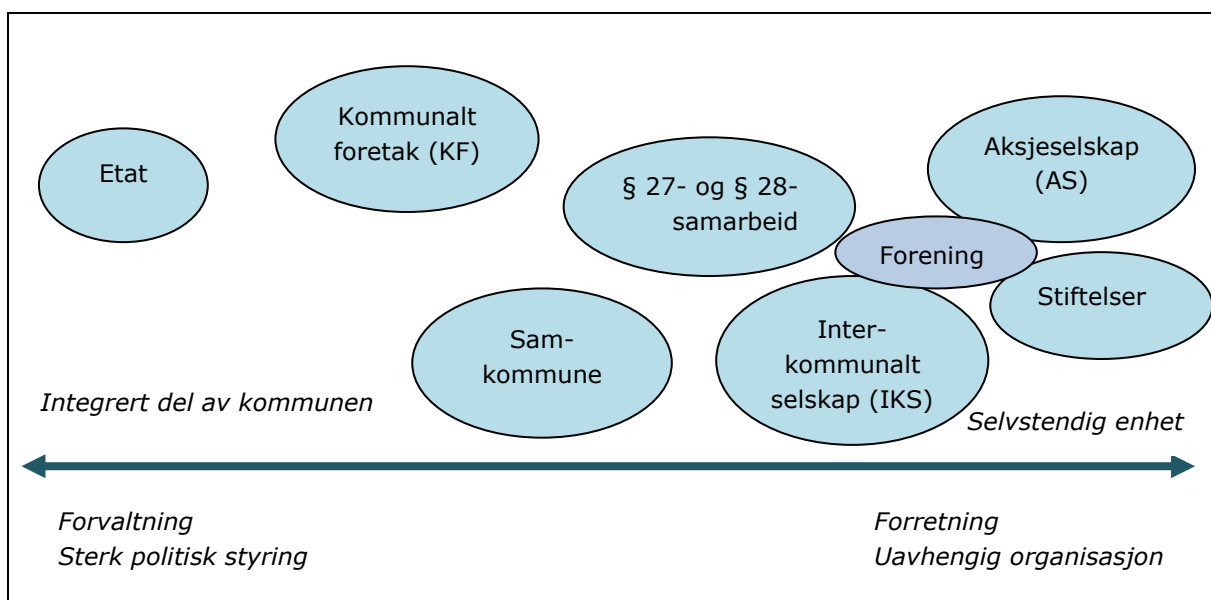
Kommunalt foretak (KF)

Etat

§ 27- og § 28-samarbeid

Aksjeselskap (AS)

Forening

Stiftelser

Sam-kommune

Inter-kommunalt selskap (IKS)

Integrert del av kommunen

Selvstendig enhet

Forvaltning
Sterk politisk styring

Forretning
Uavhengig organisasjon